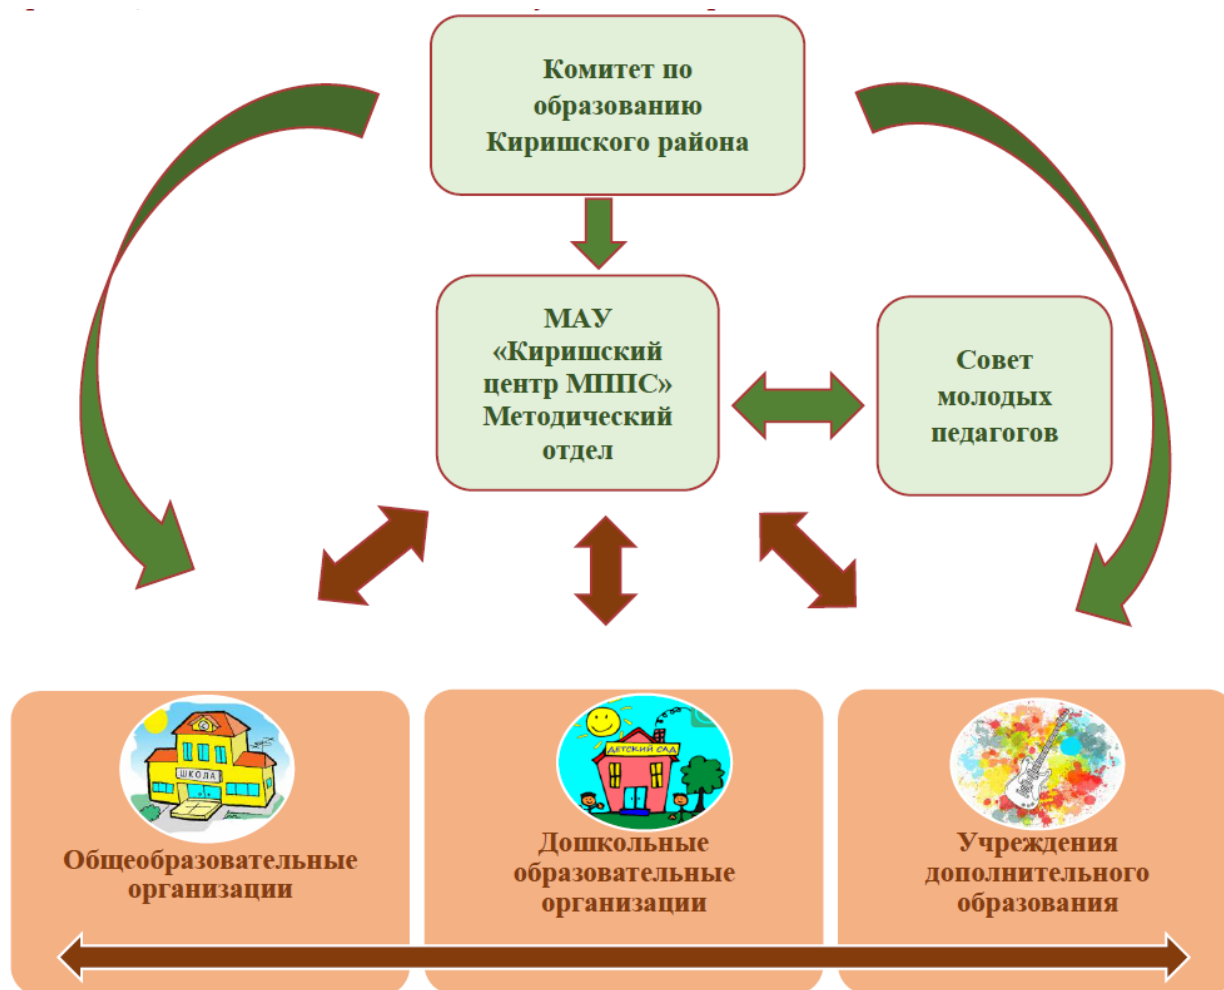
Комитет по образованию Киришского района

МАУ «Киришский центр МППС» Методический отдел

Совет молодых педагогов

ШКОЛА

Общеобразовательные организации

ДЕТСКИЙ САД

Дошкольные образовательные организации

Учреждения дополнительного образования